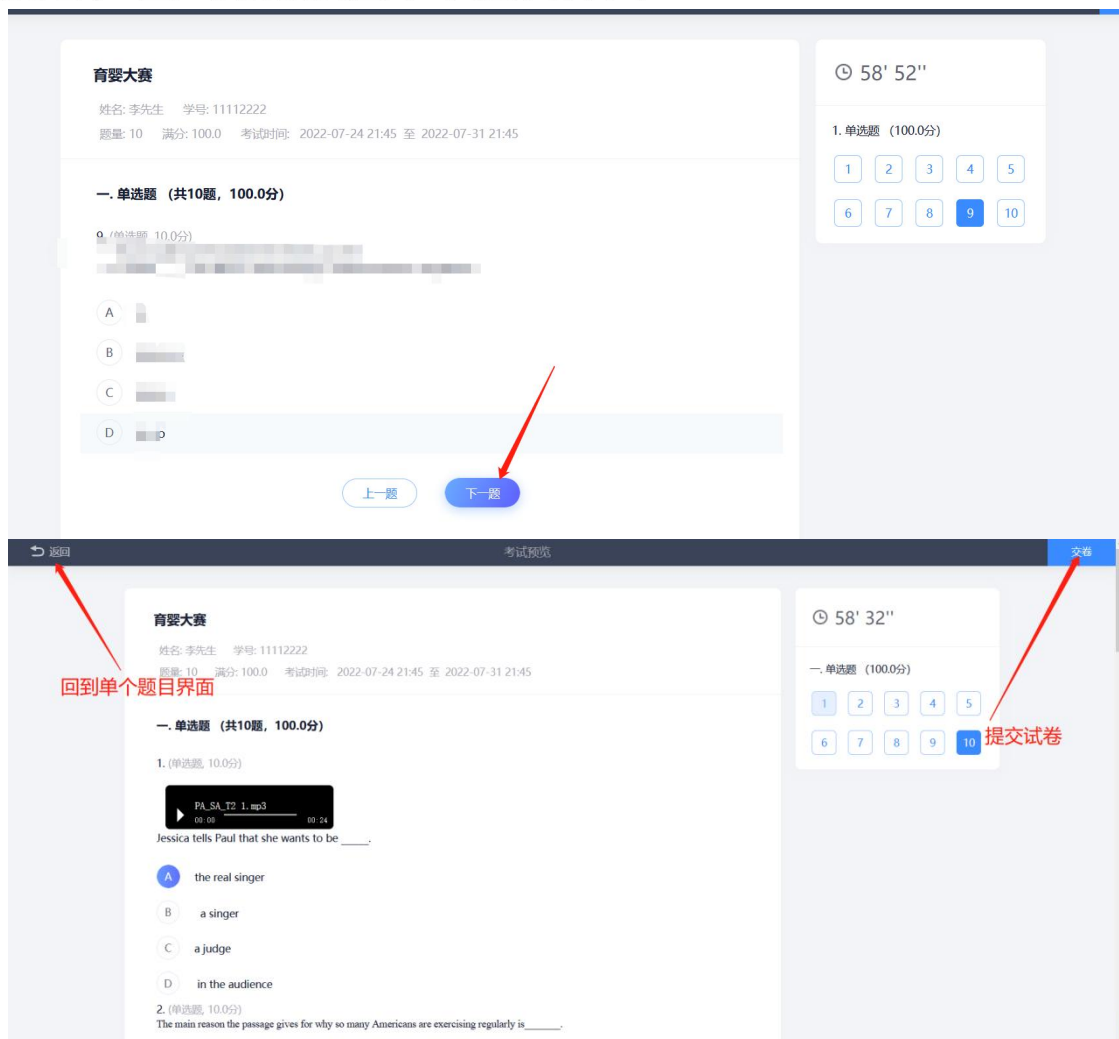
育婴大赛

姓名: 李先生 学号: 11112222

题量: 10 满分: 100.0 考试时间: 2022-07-24 21:45 至 2022-07-31 21:45

一. 单选题 (共10题，100.0分)

9. (单选题, 10.0分)
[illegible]

A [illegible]

B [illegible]

C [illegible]

D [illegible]

上一题 下一题

58' 52''

1. 单选题 (100.0分)

1 2 3 4 5
6 7 8 9 10

返回 考试预览 交卷

育婴大赛

姓名: 李先生 学号: 11112222

题量: 10 满分: 100.0 考试时间: 2022-07-24 21:45 至 2022-07-31 21:45

回到单个题目界面

一. 单选题 (共10题，100.0分)

1. (单选题, 10.0分)

PA_SA_T2 1.mp3
00:00 00:24

Jessica tells Paul that she wants to be _____.

A the real singer

B a singer

C a judge

D in the audience

2. (单选题, 10.0分)
The main reason the passage gives for why so many Americans are exercising regularly is_______.

58' 32''

一. 单选题 (100.0分)

1 2 3 4 5
6 7 8 9 10

提交试卷